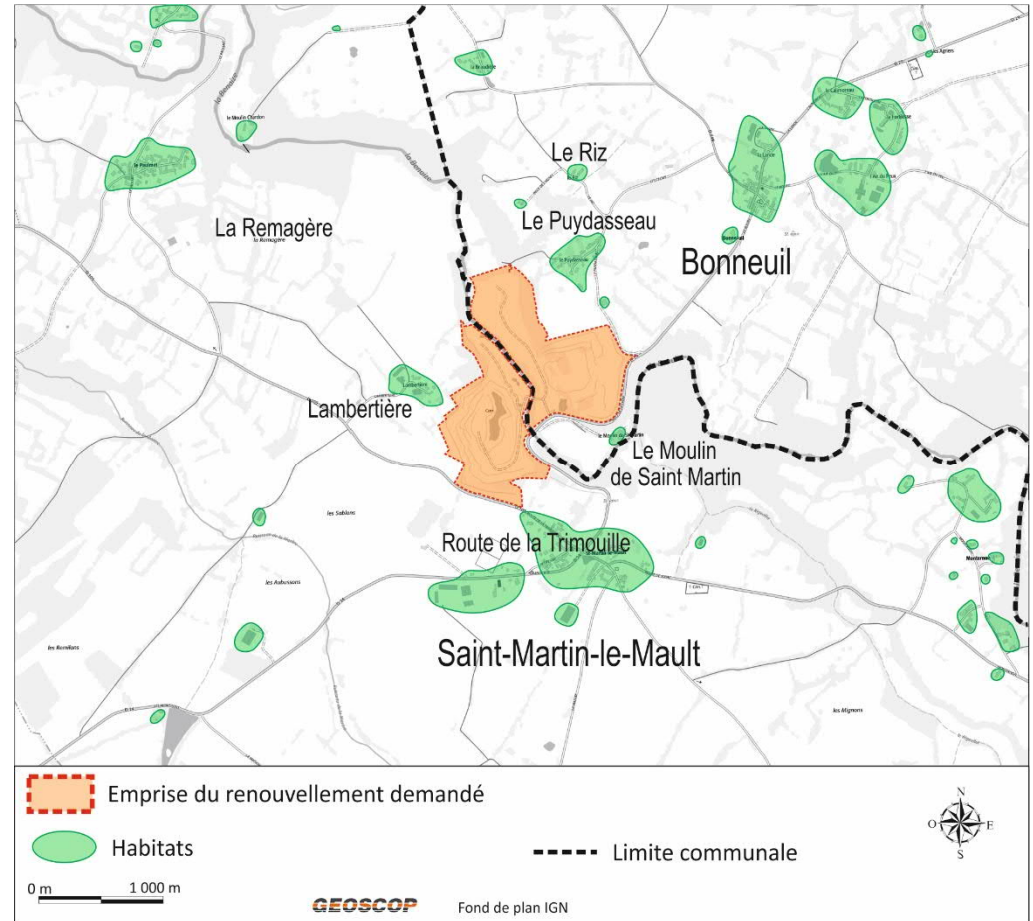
Le Riz

Le Puydasseau

La Remagère

la Remagère

Bonneuil

Lambertière

Le Moulin de Saint Martin

les Sablons

Route de la Trimouille

les Aubussons

Saint-Martin-le-Mault

les Borellons

les Mignons

Montermé

Emprise du renouvellement demandé

Habitats

Limite communale

N
O
E
S

0 m
1 000 m

GEOSCOP

Fond de plan IGN